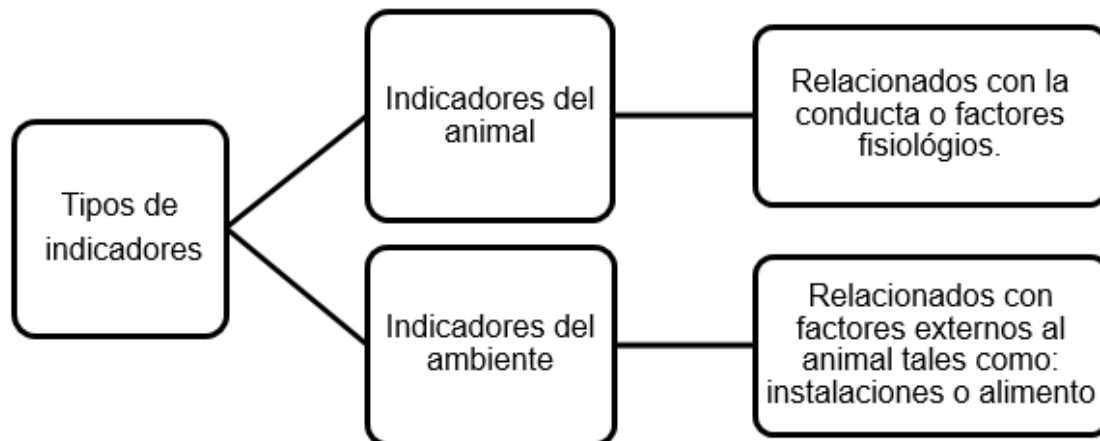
Tipos de indicadores

Indicadores del animal

Relacionados con la conducta o factores fisiológios.

Indicadores del ambiente

Relacionados con factores externos al animal tales como: instalaciones o alimento